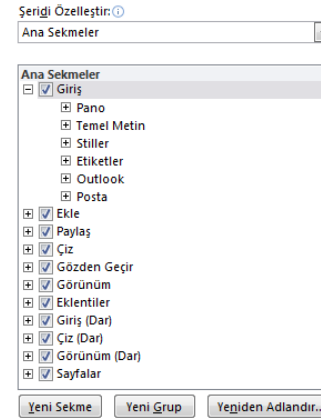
Şeridi Özelleştir:

Ana Sekmeler

Ana Sekmeler
Giriş
Pano
Temel Metin
Stiller
Etiketler
Outlook
Posta
Ekle
Paylaş
Çiz
Gözden Geçir
Görünüm
Eklentiler
Giriş (Dar)
Çiz (Dar)
Görünüm (Dar)
Sayfalar

Yeni Sekme
Yeni Grup
Yeniden Adlandır...